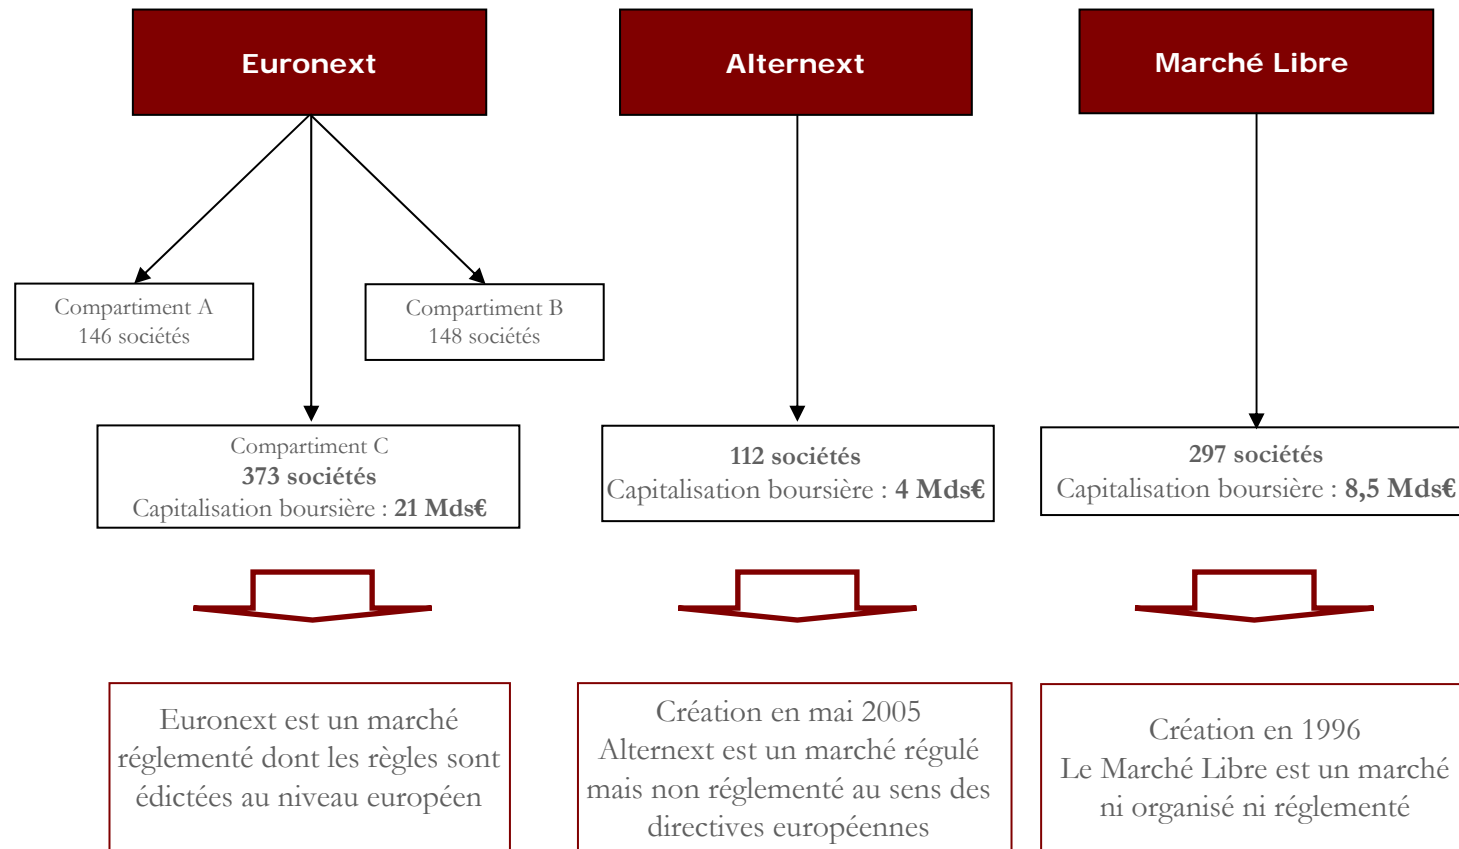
Euronext

Alternext

Marché Libre

Compartiment A
146 sociétés

Compartiment B
148 sociétés

Compartiment C
**373 sociétés**
Capitalisation boursière : **21 Mds€**

**112 sociétés**
Capitalisation boursière : **4 Mds€**

**297 sociétés**
Capitalisation boursière : **8,5 Mds€**

Euronext est un marché réglementé dont les règles sont édictées au niveau européen

Création en mai 2005
Alternext est un marché régulé mais non réglementé au sens des directives européennes

Création en 1996
Le Marché Libre est un marché ni organisé ni réglementé